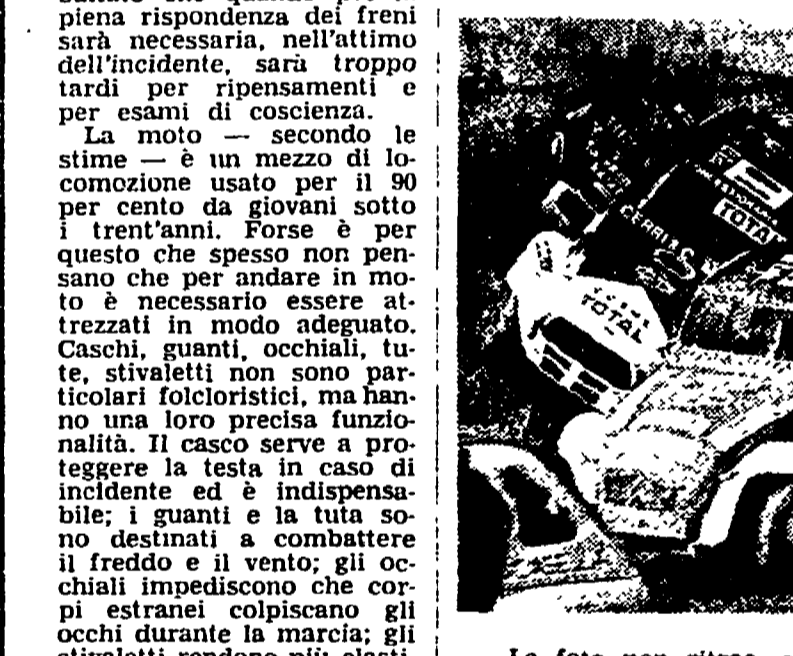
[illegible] piena rispondenza dei freni sarà necessaria, nell'attimo dell'incidente, sarà troppo tardi per ripensamenti e per esami di coscienza.

La moto — secondo le stime — è un mezzo di locomozione usato per il 90 per cento da giovani sotto i trent'anni. Forse è per questo che spesso non pensano che per andare in moto è necessario essere attrezzati in modo adeguato. Caschi, guanti, occhiali, tute, stivaletti non sono particolari folcloristici, ma hanno una loro precisa funzionalità. Il casco serve a proteggere la testa in caso di incidente ed è indispensabile; i guanti e la tuta sono destinati a combattere il freddo e il vento; gli occhiali impediscono che corpi estranei colpiscano gli occhi durante la marcia; gli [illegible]

TOTAL

TOTAL

La foto non ritrae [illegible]